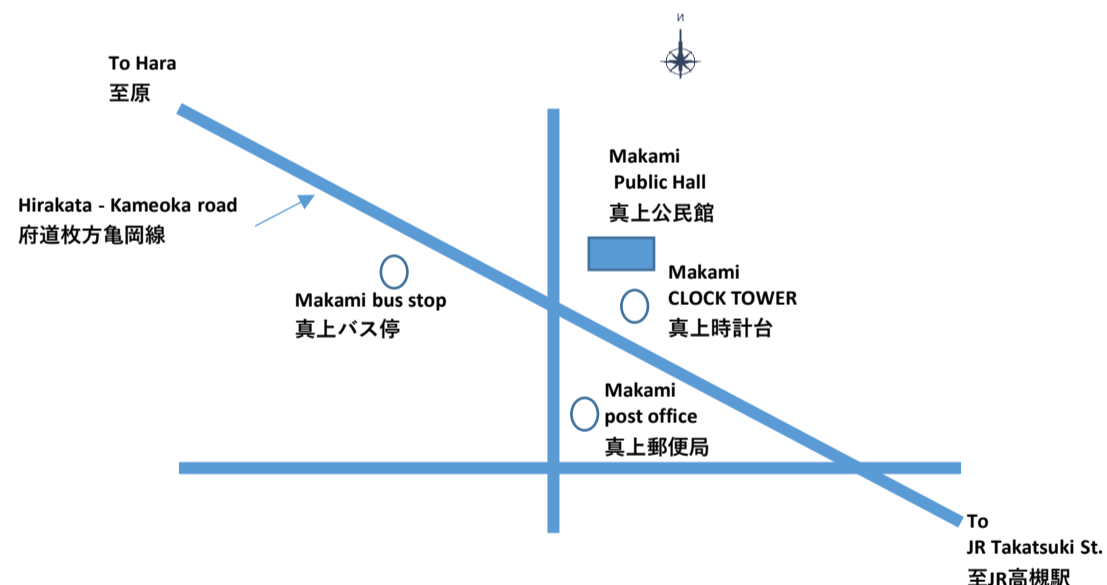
N

To Hara
至原

Hirakata - Kameoka road
府道枚方亀岡線

Makami
Public Hall
真上公民館

Makami bus stop
真上バス停

Makami
CLOCK TOWER
真上時計台

Makami
post office
真上郵便局

To
JR Takatsuki St.
至JR高槻駅